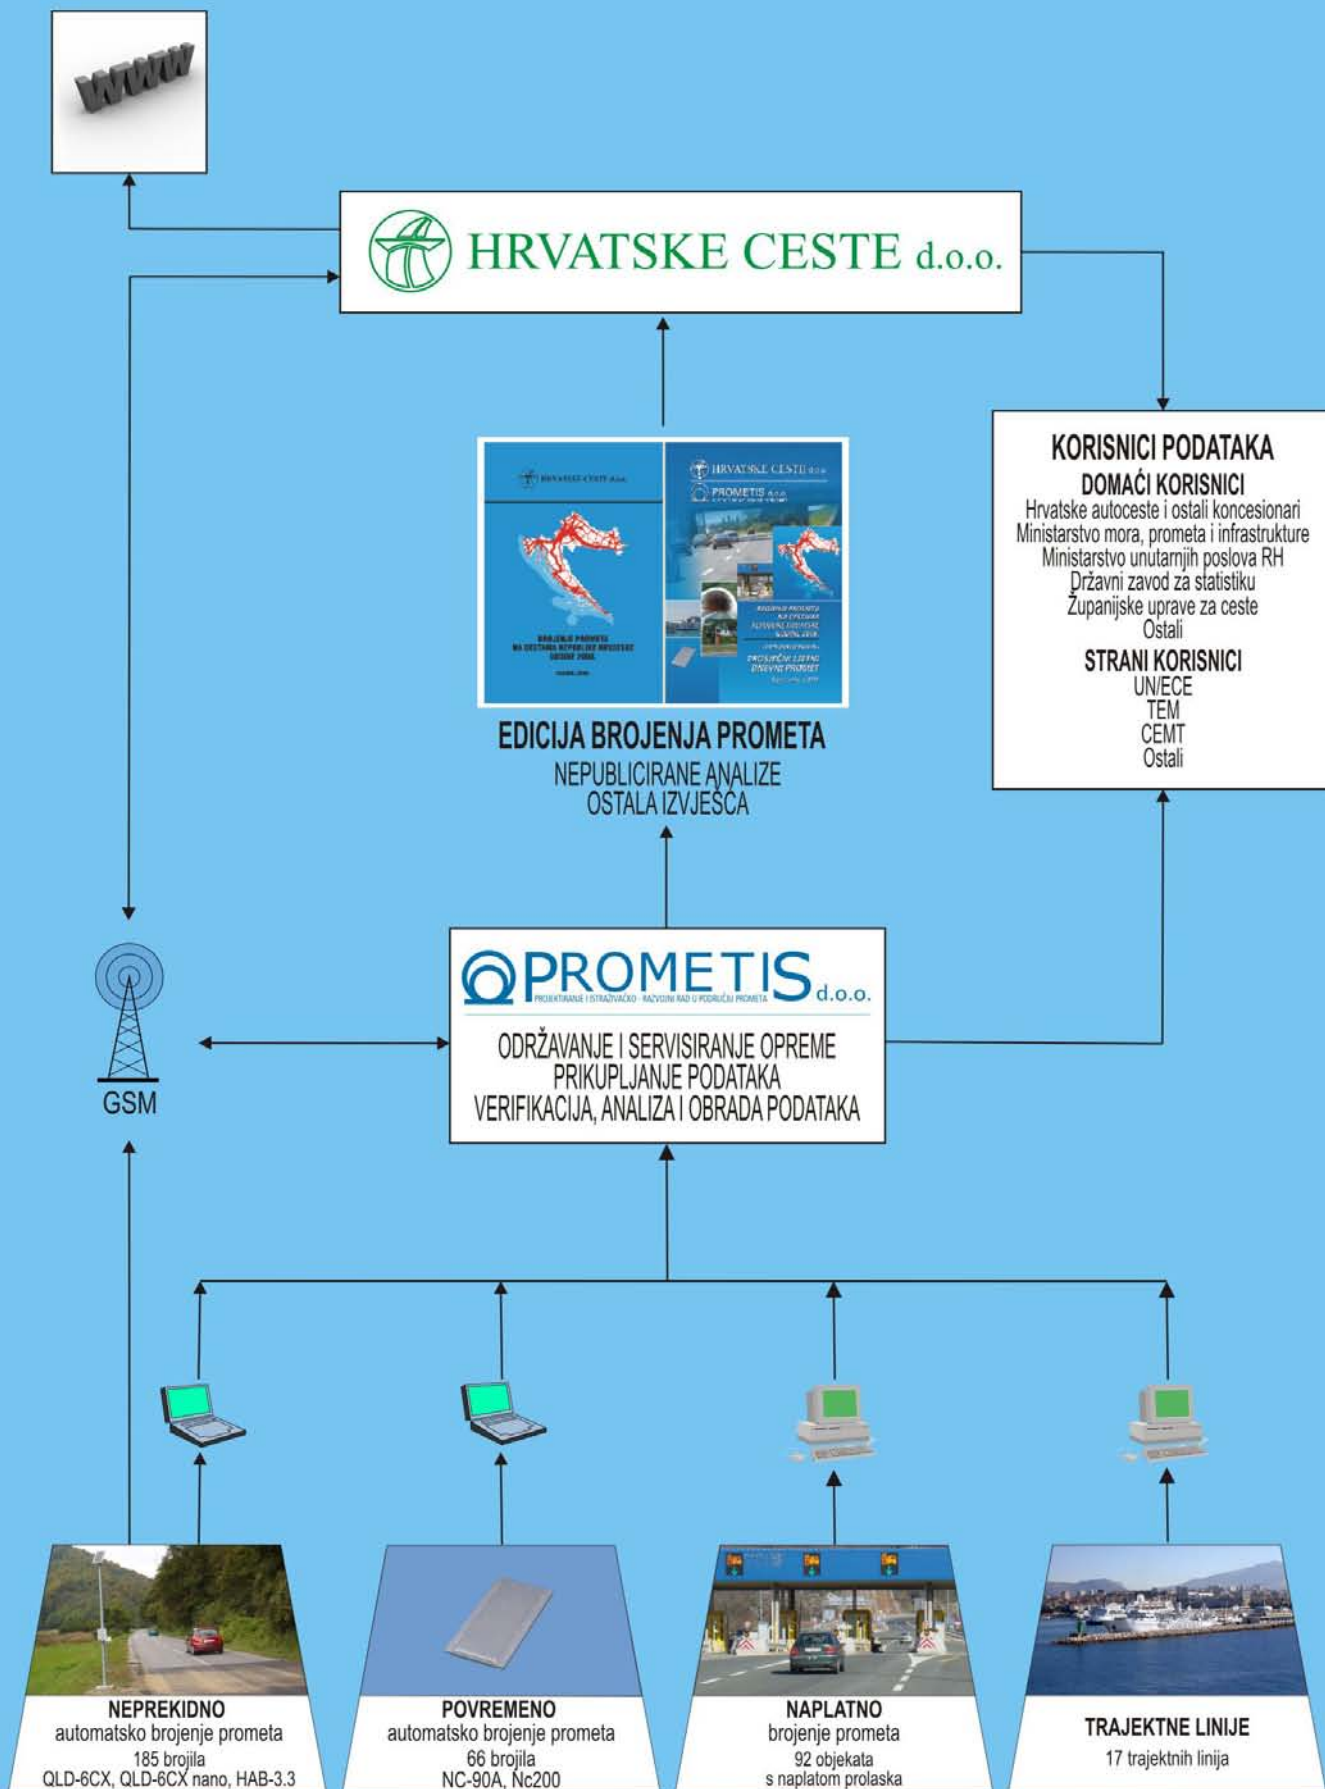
www

HRVATSKE CESTE d.o.o.

KORISNICI PODATAKA
DOMAĆI KORISNICI
Hrvatske autoceste i ostali koncesionari
Ministarstvo mora, prometa i infrastrukture
Ministarstvo unutarnjih poslova RH
Državni zavod za statistiku
Županijske uprave za ceste
Ostali
STRANI KORISNICI
UN/ECE
TEM
CEMT
Ostali

HRVATSKE CESTE d.o.o.
BROJENJE PROMETA NA CESTAMA REPUBLIKE HRVATSKE GODINE 2008.

HRVATSKE CESTE d.o.o.
PROMETIS d.o.o.
PROSJEČNI LJETNI DNEVNI PROMET

EDICIJA BROJENJA PROMETA
NEPUBLICIRANE ANALIZE
OSTALA IZVJEŠĆA

GSM

PROMETIS d.o.o.
PROJEKTIRANJE I ISTRAŽIVAČKO - RAZVOJNI RAD U PODRUČJU PROMETA

ODRŽAVANJE I SERVISIRANJE OPREME
PRIKUPLJANJE PODATAKA
VERIFIKACIJA, ANALIZA I OBRADA PODATAKA

NEPREKIDNO
automatsko brojenje prometa
185 brojila
QLD-6CX, QLD-6CX nano, HAB-3.3

POVREMENO
automatsko brojenje prometa
66 brojila
NC-90A, Nc200

NAPLATNO
brojenje prometa
92 objekata
s naplatom prolaska

TRAJEKTNE LINIJE
17 trajektnih linija